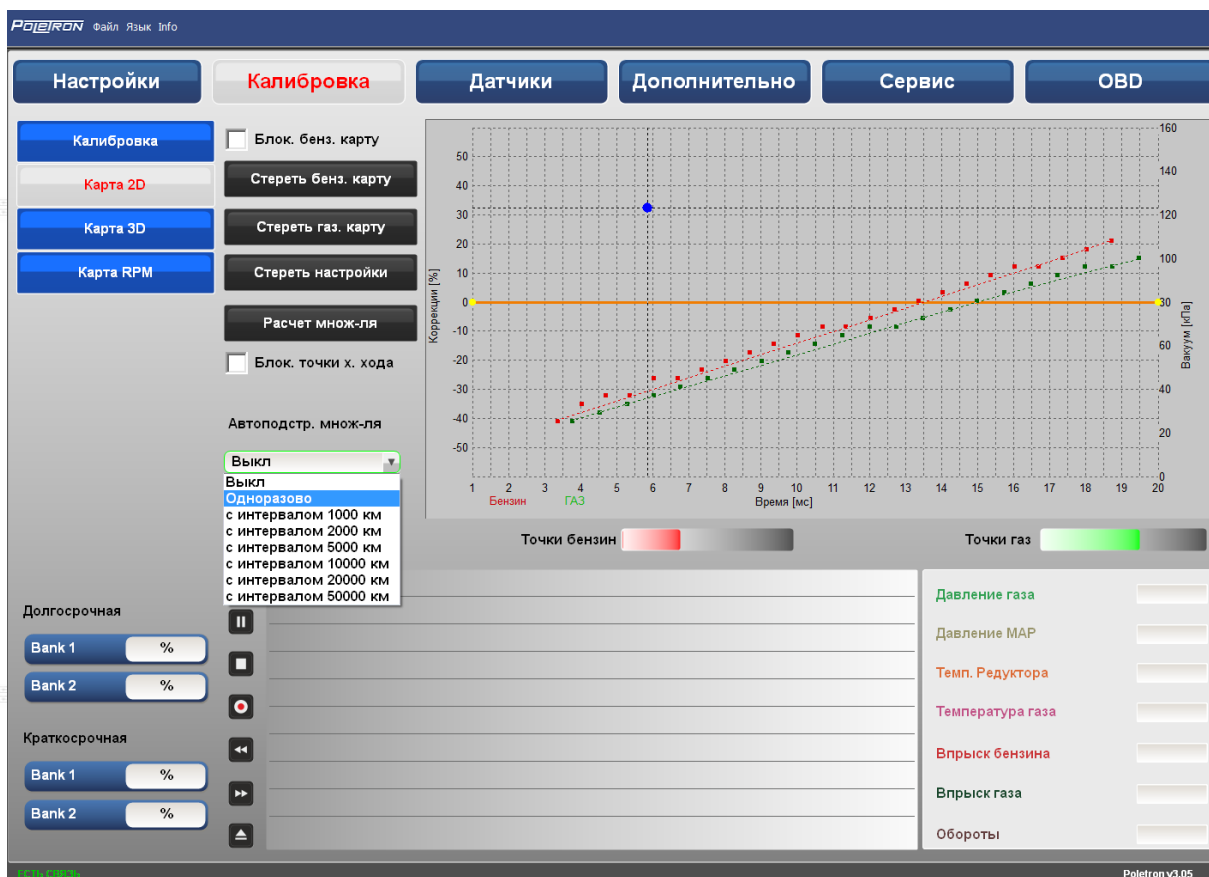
POLETRON Файл Язык Info

Настройки | Калибровка | Датчики | Дополнительно | Сервис | OBD

Калибровка
Карта 2D
Карта 3D
Карта RPM

Блок. бенз. карту
Стереть бенз. карту
Стереть газ. карту
Стереть настройки
Расчет множ-ля
Блок. точки х. хода

Автоподстр. множ-ля
Выкл
Выкл
Одноразово
с интервалом 1000 км
с интервалом 2000 км
с интервалом 5000 км
с интервалом 10000 км
с интервалом 20000 км
с интервалом 50000 км

50
40
30
20
10
0
-10
-20
-30
-40
-50
Коррекции [%]
160
140
120
100
80
60
40
20
0
Вакуум [кПа]
1 2 3 4 5 6 7 8 9 10 11 12 13 14 15 16 17 18 19 20
Бензин ГАЗ Время [мс]

Точки бензин
Точки газ

Долгосрочная
Bank 1 %
Bank 2 %
Краткосрочная
Bank 1 %
Bank 2 %

Давление газа
Давление MAP
Темп. Редуктора
Температура газа
Впрыск бензина
Впрыск газа
Обороты

ЕСТЬ СВЯЗЬ
Poletron v3.05